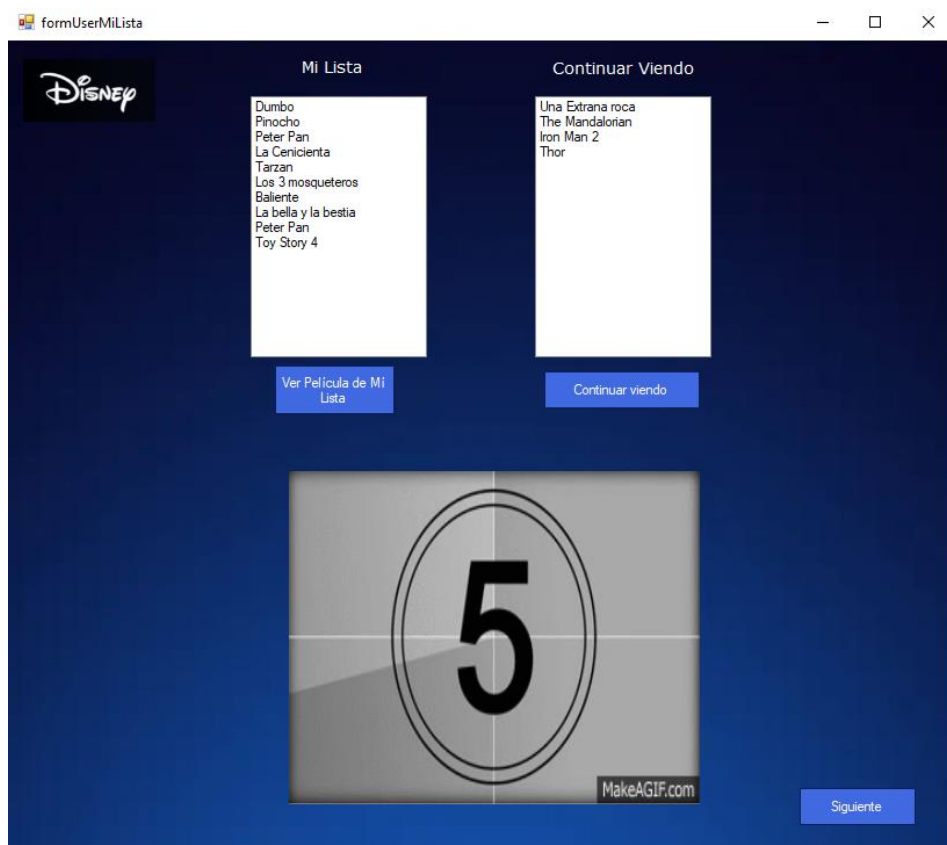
formUserMiLista

Disney

Mi Lista

Dumbo
Pinocho
Peter Pan
La Cenicienta
Tarzan
Los 3 mosqueteros
Baliente
La bella y la bestia
Peter Pan
Toy Story 4

Ver Película de Mi Lista

Continuar Viendo

Una Extrana roca
The Mandalorian
Iron Man 2
Thor

Continuar viendo

5

MakeAGIF.com

Siguiente